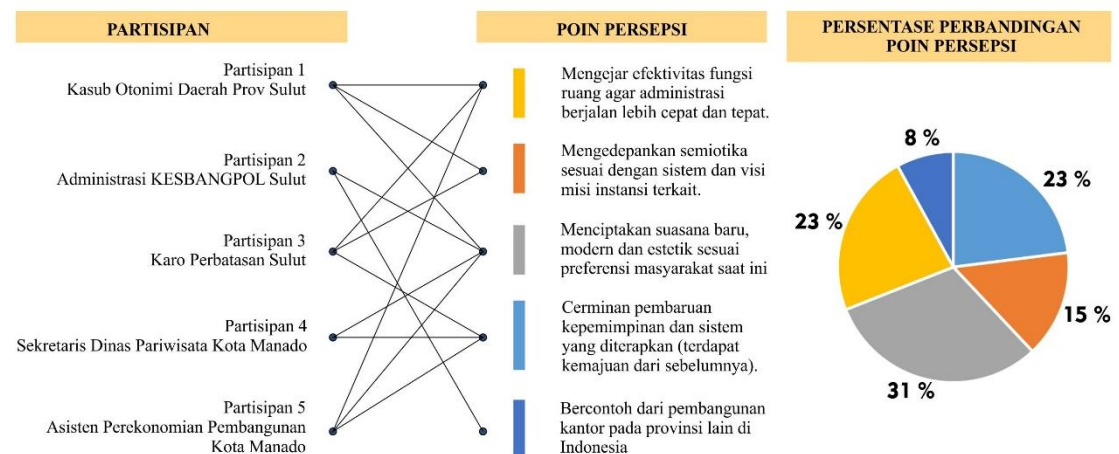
PARTISIPAN

Partisipan 1
Kasub Otonimi Daerah Prov Sulut

Partisipan 2
Administrasi KESBANGPOL Sulut

Partisipan 3
Karo Perbatasan Sulut

Partisipan 4
Sekretaris Dinas Pariwisata Kota Manado

Partisipan 5
Asisten Perekonomian Pembangunan Kota Manado

POIN PERSEPSI

Mengejar efektivitas fungsi ruang agar administrasi berjalan lebih cepat dan tepat.

Mengedepankan semiotika sesuai dengan sistem dan visi misi instansi terkait.

Menciptakan suasana baru, modern dan estetik sesuai preferensi masyarakat saat ini

Cerminan pembaruan kepemimpinan dan sistem yang diterapkan (terdapat kemajuan dari sebelumnya).

Bercontoh dari pembangunan kantor pada provinsi lain di Indonesia

PERSENTASE PERBANDINGAN POIN PERSEPSI

8 %
23 %
23 %
15 %
31 %